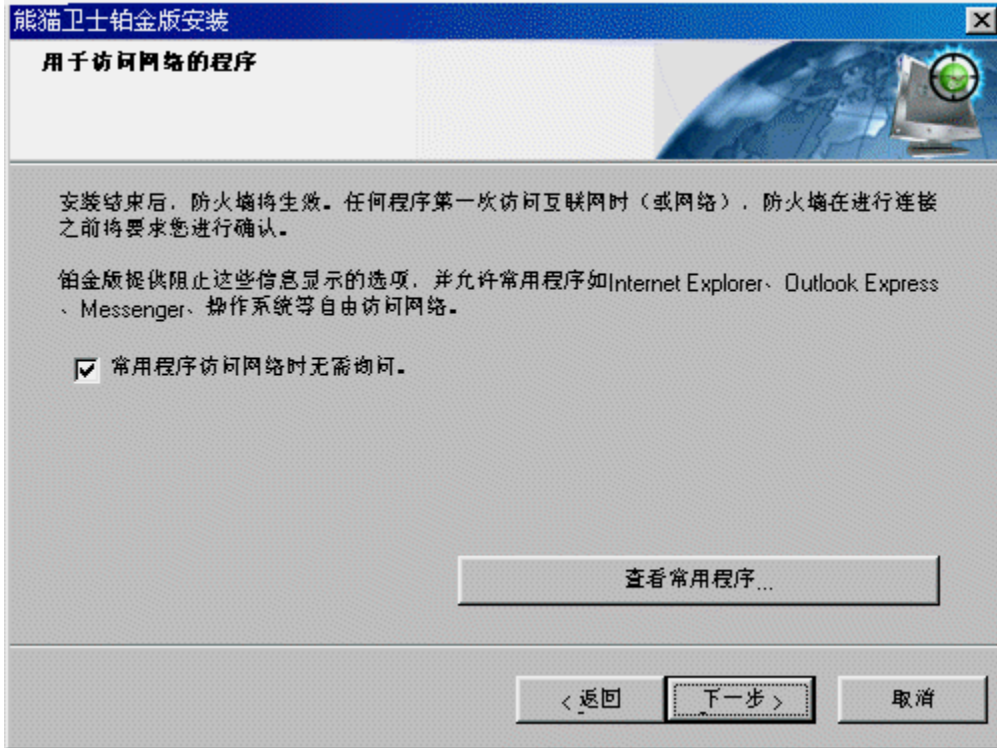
能猫卫士铂金版安装

用于访问网络的程序

安装结束后，防火墙将生效。任何程序第一次访问互联网时（或网络），防火墙在进行连接之前将要求您进行确认。

铂金版提供阻止这些信息显示的选项，并允许常用程序如Internet Explorer、Outlook Express、Messenger、操作系统等自由访问网络。

常用程序访问网络时无需询问。

查看常用程序...

< 返回

下一步 >

取消